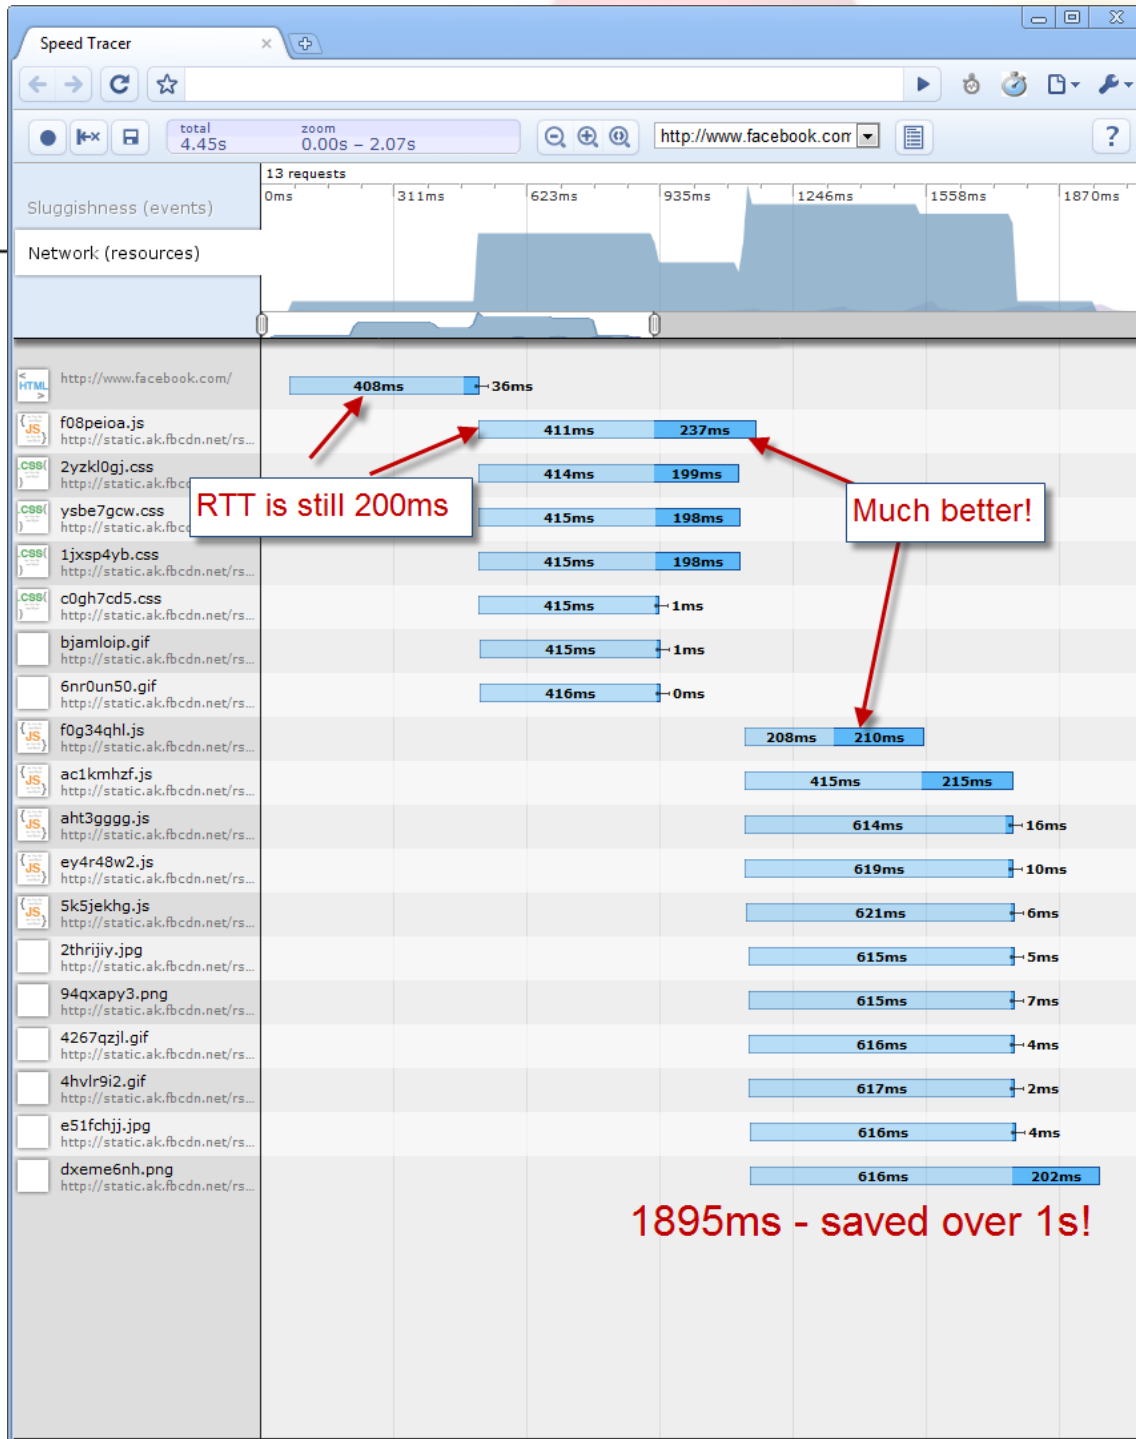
Speed Tracer

total 4.45s
zoom 0.00s – 2.07s
http://www.facebook.com

13 requests
0ms 311ms 623ms 935ms 1246ms 1558ms 1870ms

Sluggishness (events)
Network (resources)

http://www.facebook.com/ 408ms 36ms
f08peioa.js http://static.ak.fbcdn.net/rs... 411ms 237ms
2yzkl0gj.css http://static.ak.fbc 414ms 199ms
ysbe7gcw.css http://static.ak.fbc 415ms 198ms
1jxsp4yb.css http://static.ak.fbcdn.net/rs... 415ms 198ms
c0gh7cd5.css http://static.ak.fbcdn.net/rs... 415ms 1ms
bjamloip.gif http://static.ak.fbcdn.net/rs... 415ms 1ms
6nr0un50.gif http://static.ak.fbcdn.net/rs... 416ms 0ms
f0g34qhl.js http://static.ak.fbcdn.net/rs... 208ms 210ms
ac1kmhzf.js http://static.ak.fbcdn.net/rs... 415ms 215ms
aht3gggg.js http://static.ak.fbcdn.net/rs... 614ms 16ms
ey4r48w2.js http://static.ak.fbcdn.net/rs... 619ms 10ms
5k5jekhg.js http://static.ak.fbcdn.net/rs... 621ms 6ms
2thrijiy.jpg http://static.ak.fbcdn.net/rs... 615ms 5ms
94qxapy3.png http://static.ak.fbcdn.net/rs... 615ms 7ms
4267qzjl.gif http://static.ak.fbcdn.net/rs... 616ms 4ms
4hvlr9i2.gif http://static.ak.fbcdn.net/rs... 617ms 2ms
e51fchjj.jpg http://static.ak.fbcdn.net/rs... 616ms 4ms
dxeme6nh.png http://static.ak.fbcdn.net/rs... 616ms 202ms

RTT is still 200ms
Much better!
1895ms - saved over 1s!